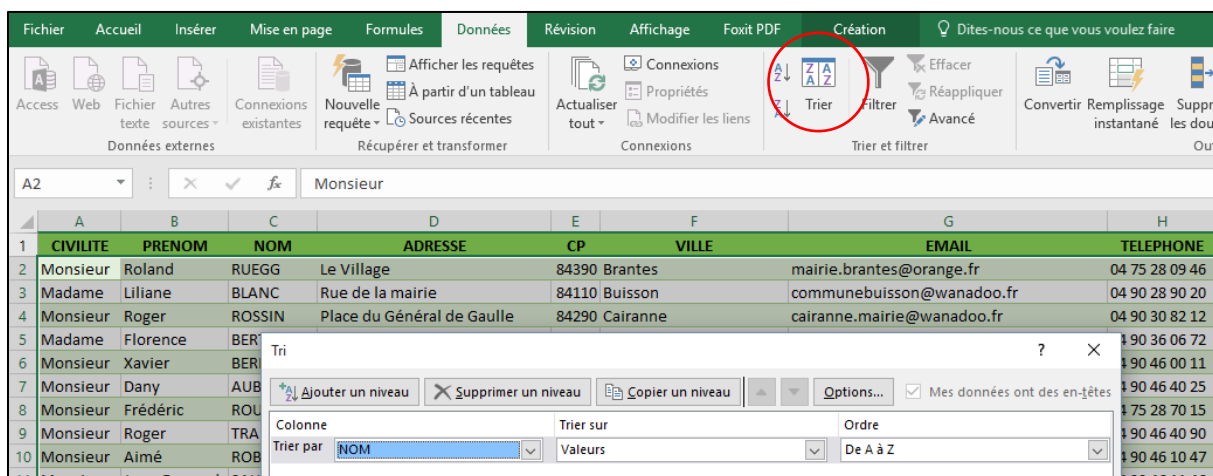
Fichier Accueil Insérer Mise en page Formules Données Révision Affichage Foxit PDF Création Dites-nous ce que vous voulez faire

Access Web Fichier texte Autres sources Connexions existantes
Données externes

Nouvelle requête Afficher les requêtes À partir d'un tableau Sources récentes
Récupérer et transformer

Actualiser tout Connexions Propriétés Modifier les liens
Connexions

Trier Filtrer Effacer Réappliquer Avancé
Trier et filtrer

Convertir Remplissage instantané Suppr les dou

A2 Monsieur

| | A | B | C | D | E | F | G | H |
|---|---|---|---|---|---|---|---|---|
| 1 | CIVILITE | PRENOM | NOM | ADRESSE | CP | VILLE | EMAIL | TELEPHONE |
| 2 | Monsieur | Roland | RUEGG | Le Village | 84390 | Brantes | mairie.brantes@orange.fr | 04 75 28 09 46 |
| 3 | Madame | Liliane | BLANC | Rue de la mairie | 84110 | Buisson | communebuisson@wanadoo.fr | 04 90 28 90 20 |
| 4 | Monsieur | Roger | ROSSIN | Place du Général de Gaulle | 84290 | Cairanne | cairanne.mairie@wanadoo.fr | 04 90 30 82 12 |
| 5 | Madame | Florence | BER | | | | | 4 90 36 06 72 |
| 6 | Monsieur | Xavier | BER | | | | | 4 90 46 00 11 |
| 7 | Monsieur | Dany | AUB | | | | | 4 90 46 40 25 |
| 8 | Monsieur | Frédéric | ROU | | | | | 4 75 28 70 15 |
| 9 | Monsieur | Roger | TRA | | | | | 4 90 46 40 90 |
| 10 | Monsieur | Aimé | ROB | | | | | 4 90 46 10 47 |

Tri ? ×

Ajouter un niveau Supprimer un niveau Copier un niveau Options... Mes données ont des en-têtes

| Colonne | Trier sur | Ordre |
|---|---|---|
| Trier par NOM | Valeurs | De A à Z |